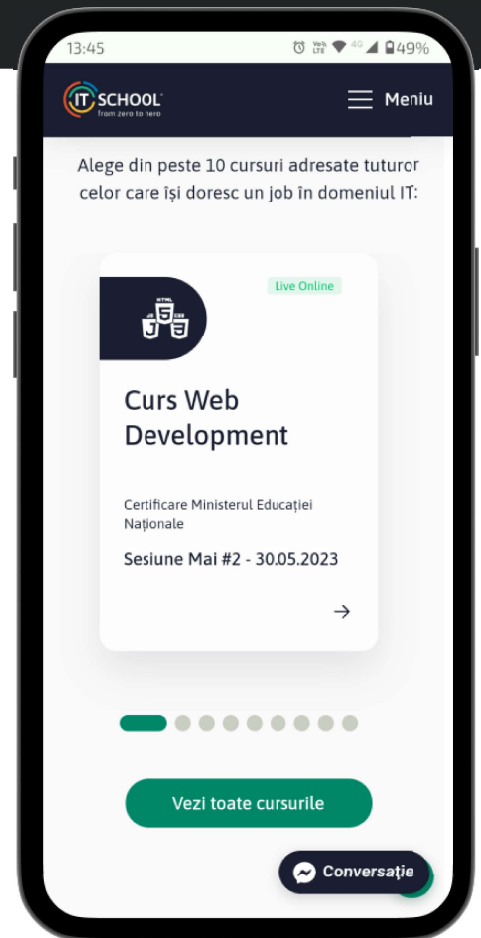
13:45 49%

IT SCHOOL
from zero to hero

Meniu

Alege din peste 10 cursuri adresate tuturor celor care își doresc un job în domeniul IT:

HTML JS CSS

Live Online

Curs Web Development

Certificare Ministerul Educației Naționale

Sesiune Mai #2 - 30.05.2023

→

Vezi toate cursurile

Conversație